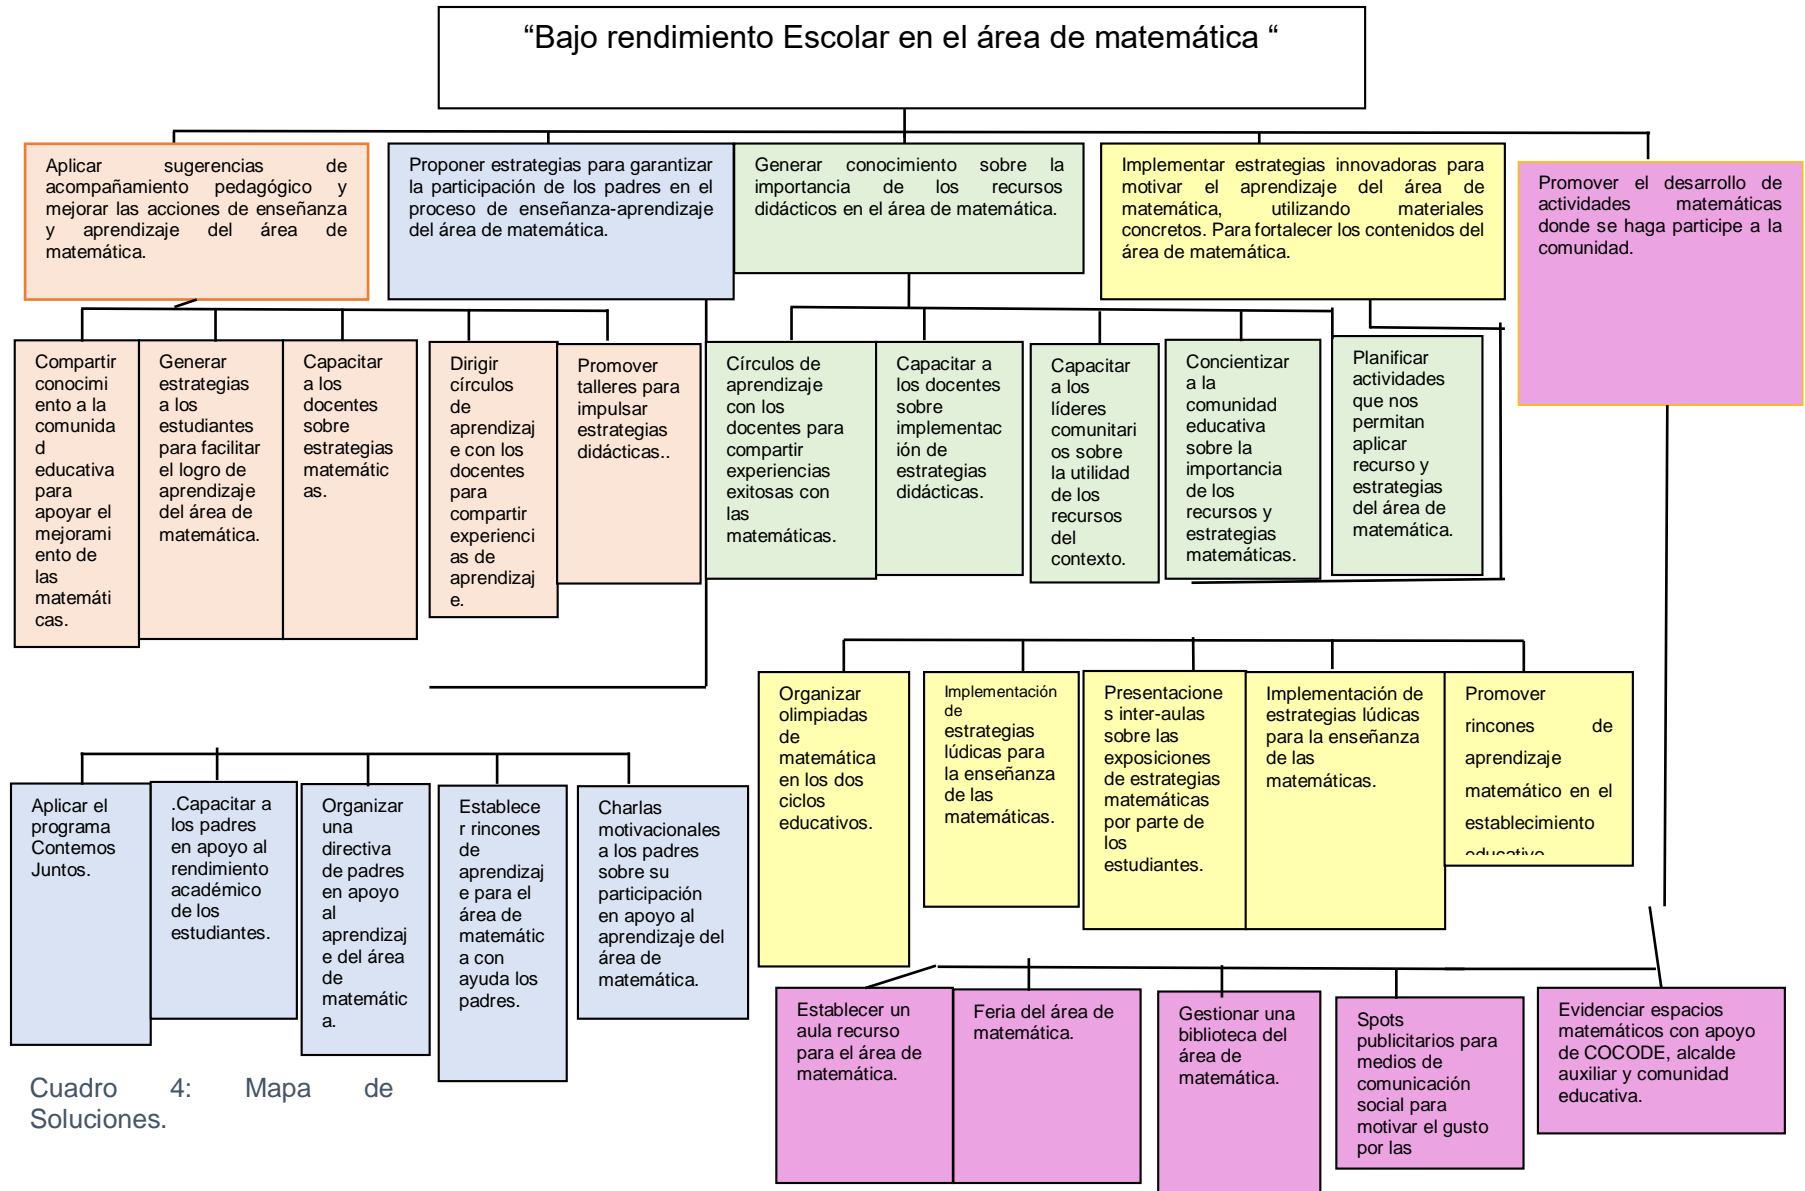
"Bajo rendimiento Escolar en el área de matemática "

Aplicar sugerencias de acompañamiento pedagógico y mejorar las acciones de enseñanza y aprendizaje del área de matemática.

Proponer estrategias para garantizar la participación de los padres en el proceso de enseñanza-aprendizaje del área de matemática.

Generar conocimiento sobre la importancia de los recursos didácticos en el área de matemática.

Implementar estrategias innovadoras para motivar el aprendizaje del área de matemática, utilizando materiales concretos. Para fortalecer los contenidos del área de matemática.

Promover el desarrollo de actividades matemáticas donde se haga participe a la comunidad.

Compartir conocimiento a la comunidad educativa para apoyar el mejoramiento de las matemáticas.

Generar estrategias a los estudiantes para facilitar el logro de aprendizaje del área de matemática.

Capacitar a los docentes sobre estrategias matemáticas.

Dirigir círculos de aprendizaje con los docentes para compartir experiencias de aprendizaje.

Promover talleres para impulsar estrategias didácticas..

Círculos de aprendizaje con los docentes para compartir experiencias exitosas con las matemáticas.

Capacitar a los docentes sobre implementación de estrategias didácticas.

Capacitar a los líderes comunitarios sobre la utilidad de los recursos del contexto.

Concientizar a la comunidad educativa sobre la importancia de los recursos y estrategias matemáticas.

Planificar actividades que nos permitan aplicar recurso y estrategias del área de matemática.

Organizar olimpiadas de matemática en los dos ciclos educativos.

Implementación de estrategias lúdicas para la enseñanza de las matemáticas.

Presentaciones inter-aulas sobre las exposiciones de estrategias matemáticas por parte de los estudiantes.

Implementación de estrategias lúdicas para la enseñanza de las matemáticas.

Promover rincones de aprendizaje matemático en el establecimiento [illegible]

Aplicar el programa Contemos Juntos.

.Capacitar a los padres en apoyo al rendimiento académico de los estudiantes.

Organizar una directiva de padres en apoyo al aprendizaje del área de matemática.

Establecer rincones de aprendizaje para el área de matemática con ayuda los padres.

Charlas motivacionales a los padres sobre su participación en apoyo al aprendizaje del área de matemática.

Establecer un aula recurso para el área de matemática.

Feria del área de matemática.

Gestionar una biblioteca del área de matemática.

Spots publicitarios para medios de comunicación social para motivar el gusto por las

Evidenciar espacios matemáticos con apoyo de COCODE, alcalde auxiliar y comunidad educativa.

Cuadro 4: Mapa de Soluciones.